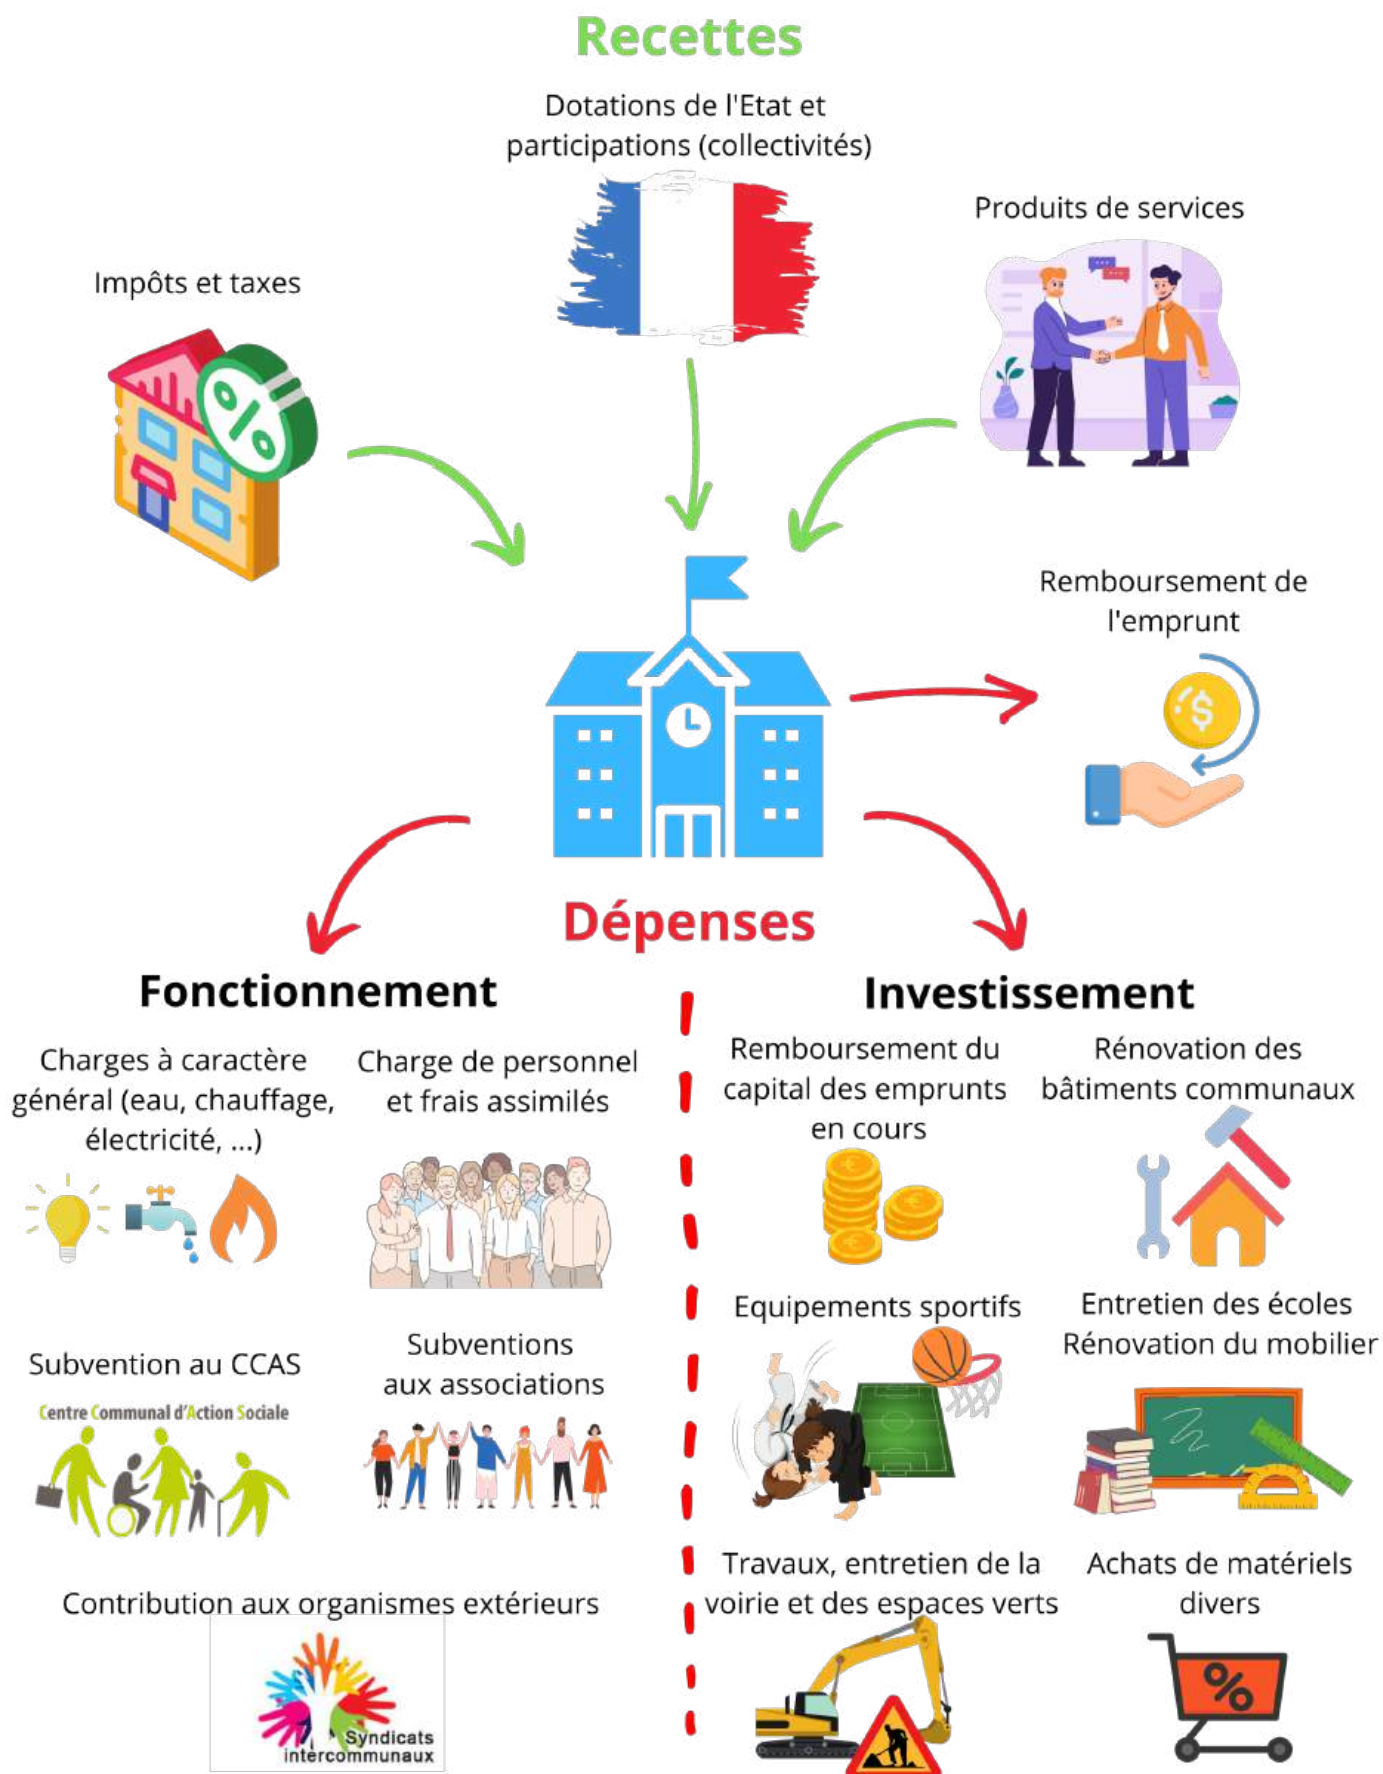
Recettes

Dotations de l'Etat et participations (collectivités)

Produits de services

Impôts et taxes

%

Remboursement de l'emprunt

$

Dépenses

Fonctionnement

Investissement

Charges à caractère général (eau, chauffage, électricité, ...)

Charge de personnel et frais assimilés

Remboursement du capital des emprunts en cours

Rénovation des bâtiments communaux

Equipements sportifs

Entretien des écoles Rénovation du mobilier

Subvention au CCAS

Centre Communal d'Action Sociale

Subventions aux associations

Travaux, entretien de la voirie et des espaces verts

Achats de matériels divers

Contribution aux organismes extérieurs

Syndicats intercommunaux

%